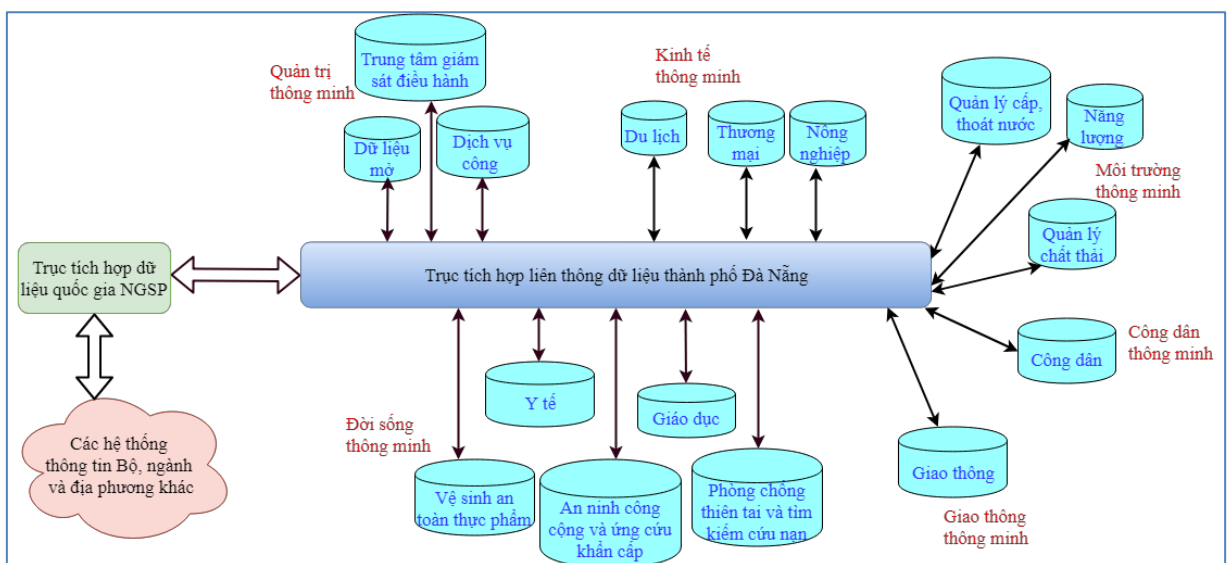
Quản trị thông minh

Trung tâm giám sát điều hành

Dữ liệu mở

Dịch vụ công

Kinh tế thông minh

Du lịch

Thương mại

Nông nghiệp

Quản lý cấp, thoát nước

Năng lượng

Môi trường thông minh

Quản lý chất thải

Trục tích hợp dữ liệu quốc gia NGSP

Trục tích hợp liên thông dữ liệu thành phố Đà Nẵng

Công dân thông minh

Công dân

Các hệ thống thông tin Bộ, ngành và địa phương khác

Y tế

Giáo dục

Đời sống thông minh

Vệ sinh an toàn thực phẩm

An ninh công cộng và ứng cứu khẩn cấp

Phòng chống thiên tai và tìm kiếm cứu nạn

Giao thông

Giao thông thông minh